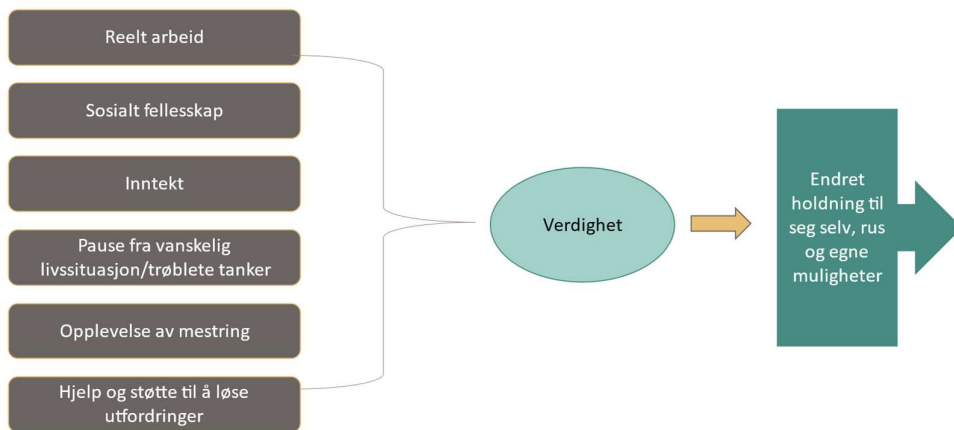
Reelt arbeid

Sosialt fellesskap

Inntekt

Pause fra vanskelig livssituasjon/trøblete tanker

Opplevelse av mestring

Hjelp og støtte til å løse utfordringer

Verdighet

Endret holdning til seg selv, rus og egne muligheter